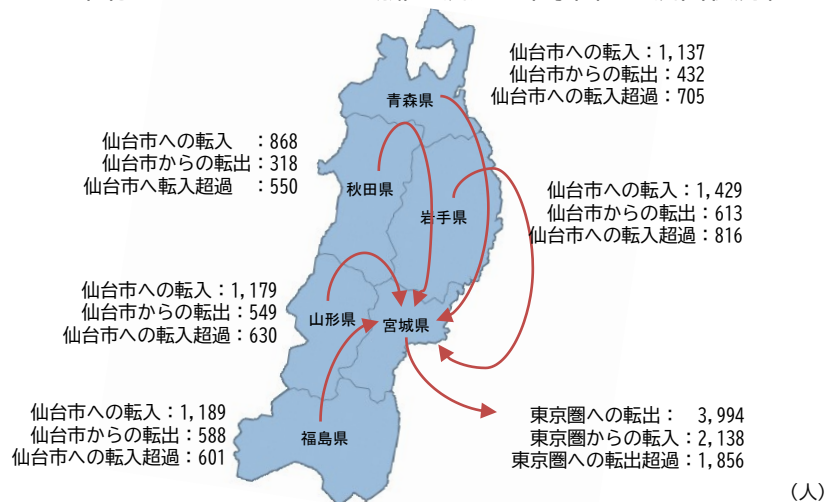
仙台市への転入：1,137
仙台市からの転出：432
仙台市への転入超過：705

青森県

仙台市への転入　：868
仙台市からの転出：318
仙台市へ転入超過　：550

秋田県

仙台市への転入：1,429
仙台市からの転出：613
仙台市への転入超過：816

岩手県

仙台市への転入：1,179
仙台市からの転出：549
仙台市への転入超過：630

山形県

宮城県

仙台市への転入：1,189
仙台市からの転出：588
仙台市への転入超過：601

福島県

東京圏への転出：　3,994
東京圏からの転入：2,138
東京圏への転出超過：1,856

（人）